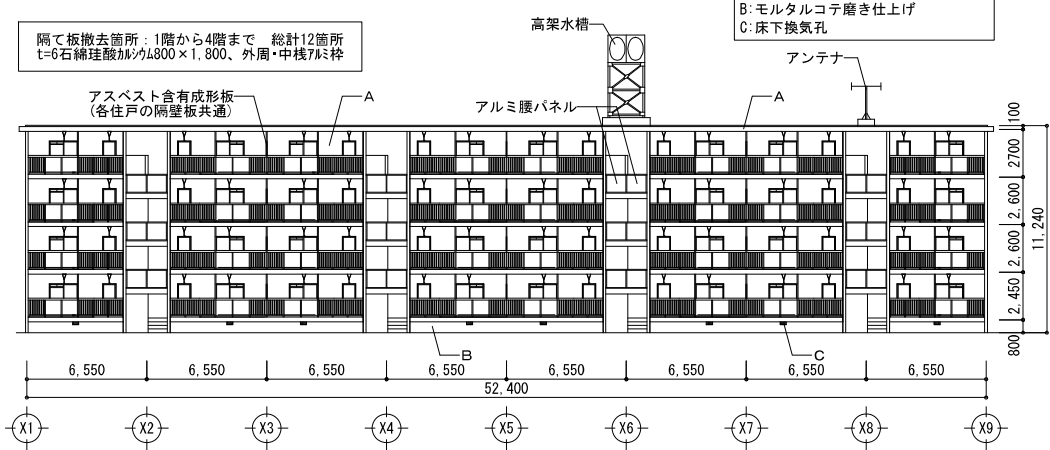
B:モルタルコテ磨き仕上げ
C:床下換気孔

隔て板撤去箇所：1階から4階まで　総計12箇所
t=6石綿珪酸ｶﾙｼｳﾑ800×1,800、外周・中桟ｱﾙﾐ枠

高架水槽

アンテナ

アスベスト含有成形板
(各住戸の隔壁板共通)

A

アルミ腰パネル

A

100
2,700
2,600
2,600
2,450
800
11,240

B

C

6,550
6,550
6,550
6,550
6,550
6,550
6,550
6,550
52,400

X1
X2
X3
X4
X5
X6
X7
X8
X9